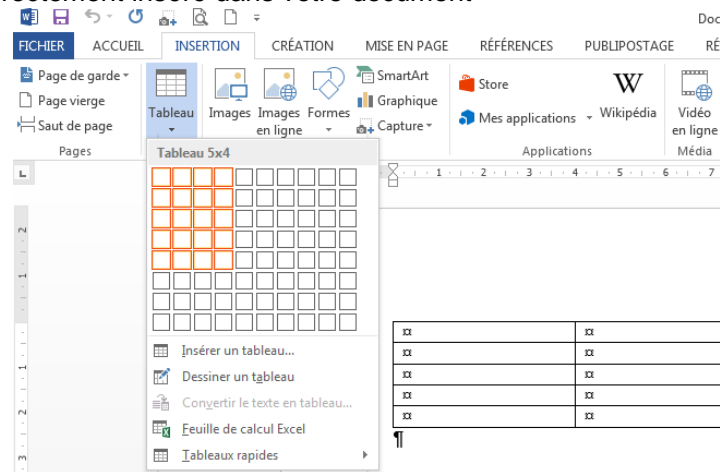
Doc

FICHIER ACCUEIL INSERTION CRÉATION MISE EN PAGE RÉFÉRENCES PUBLIPOSTAGE RÉ

Page de garde
Page vierge
Saut de page
Pages

Tableau

Images
Images en ligne
Formes
SmartArt
Graphique
Capture

Store
Mes applications
Wikipédia
Applications

Vidéo en ligne
Média

Tableau 5x4

Insérer un tableau...
Dessiner un tableau
Convertir le texte en tableau...
Feuille de calcul Excel
Tableaux rapides

| ¤ | ¤ |
|---|---|
| ¤ | ¤ |
| ¤ | ¤ |
| ¤ | ¤ |
| ¤ | ¤ |

¶